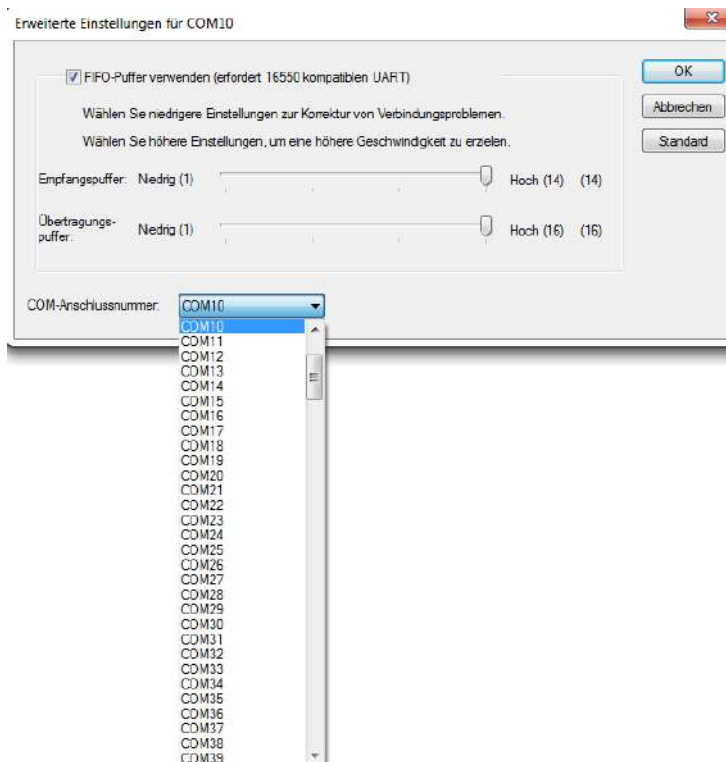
Erweiterte Einstellungen für COM10

FIFO-Puffer verwenden (erfordert 16550 kompatiblen UART)

Wählen Sie niedrigere Einstellungen zur Korrektur von Verbindungsproblemen.

Wählen Sie höhere Einstellungen, um eine höhere Geschwindigkeit zu erzielen.

Empfangspuffer: Niedrig (1) Hoch (14) (14)

Übertragungspuffer: Niedrig (1) Hoch (16) (16)

COM-Anschlussnummer: COM10

COM10
COM11
COM12
COM13
COM14
COM15
COM16
COM17
COM18
COM19
COM20
COM21
COM22
COM23
COM24
COM25
COM26
COM27
COM28
COM29
COM30
COM31
COM32
COM33
COM34
COM35
COM36
COM37
COM38
COM39

OK

Abbrechen

Standard